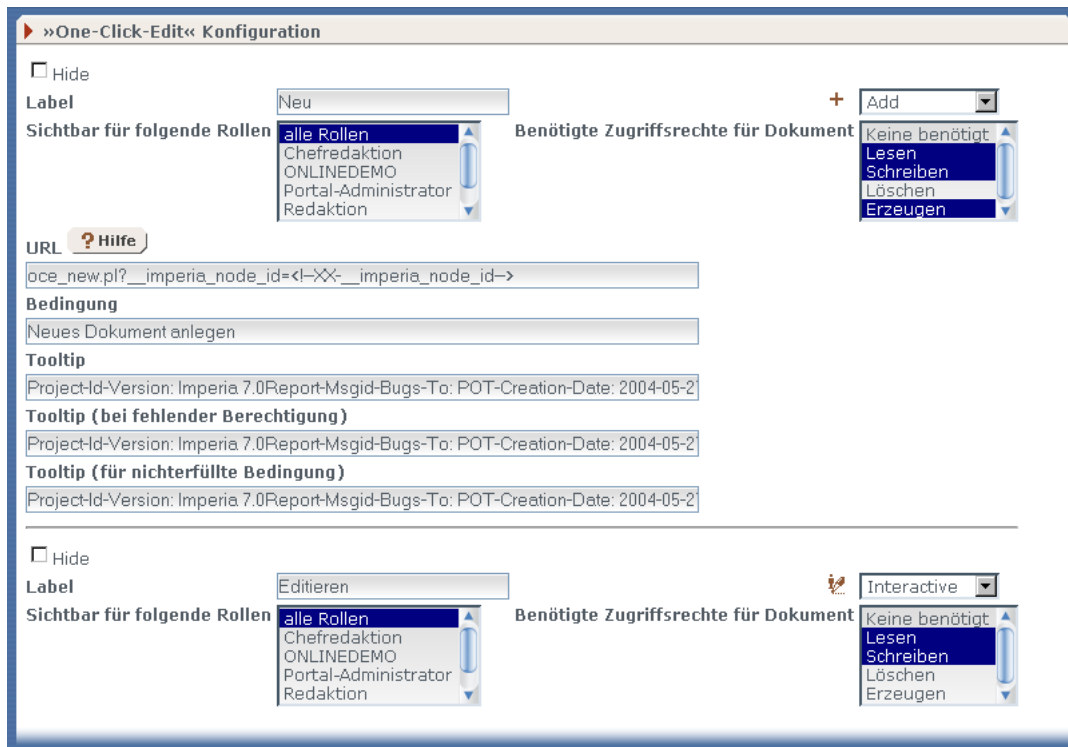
»One-Click-Edit« Konfiguration

Hide

Label Neu + Add

Sichtbar für folgende Rollen
alle Rollen
Chefredaktion
ONLINEDEMO
Portal-Administrator
Redaktion

Benötigte Zugriffsrechte für Dokument
Keine benötigt
Lesen
Schreiben
Löschen
Erzeugen

URL ? Hilfe

oce_new.pl?__imperia_node_id=<!--XX-__imperia_node_id-->

Bedingung

Neues Dokument anlegen

Tooltip

Project-Id-Version: Imperia 7.0Report-Msgid-Bugs-To: POT-Creation-Date: 2004-05-2

Tooltip (bei fehlender Berechtigung)

Project-Id-Version: Imperia 7.0Report-Msgid-Bugs-To: POT-Creation-Date: 2004-05-2

Tooltip (für nichterfüllte Bedingung)

Project-Id-Version: Imperia 7.0Report-Msgid-Bugs-To: POT-Creation-Date: 2004-05-2

Hide

Label Editieren Interactive

Sichtbar für folgende Rollen
alle Rollen
Chefredaktion
ONLINEDEMO
Portal-Administrator
Redaktion

Benötigte Zugriffsrechte für Dokument
Keine benötigt
Lesen
Schreiben
Löschen
Erzeugen